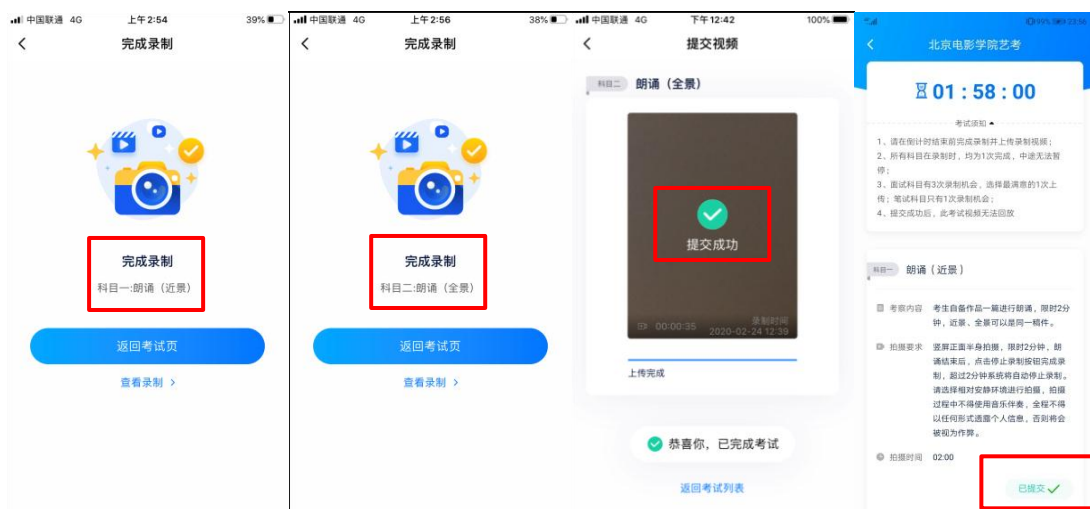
中国联通 4G 上午2:54 39%

完成录制

完成录制

科目一:朗诵（近景）

返回考试页

查看录制 >

中国联通 4G 上午2:56 38%

完成录制

完成录制

科目二:朗诵（全景）

返回考试页

查看录制 >

中国联通 4G 下午12:42 100%

提交视频

科目二 朗诵（全景）

提交成功

00:00:35 录制时间 2020-02-24 12:39

上传完成

恭喜你，已完成考试

返回考试列表

北京电影学院艺考

01 : 58 : 00

考试须知

1、请在倒计时结束前完成录制并上传录制视频；
2、所有科目在录制时，均为1次完成，中途无法暂停；
3、面试科目有3次录制机会，选择最满意的1次上传；笔试科目只有1次录制机会；
4、提交成功后，此考试视频无法回放

科目一 朗诵（近景）

考察内容 考生自备作品一篇进行朗诵，限时2分钟，近景、全景可以是同一稿件。

拍摄要求 竖屏正面半身拍摄，限时2分钟，朗诵结束后，点击停止录制按钮完成录制，超过2分钟系统将自动停止录制。请选择相对安静环境进行拍摄，拍摄过程中不得使用音乐伴奏，全程不得以任何形式透露个人信息，否则将会被视为作弊。

拍摄时间 02:00

已提交